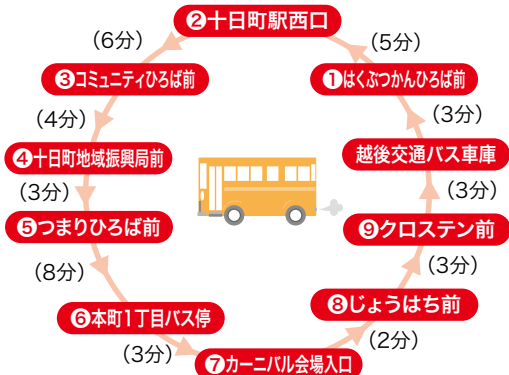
❷十日町駅西口

（6分）

（5分）

❸コミュニティひろば前

❶はくぶつかんひろば前

（4分）

（3分）

❹十日町地域振興局前

越後交通バス車庫

（3分）

（3分）

❺つまりひろば前

❾クロステン前

（8分）

（3分）

❻本町1丁目バス停

❽じょうはち前

（3分）

（2分）

❼カーニバル会場入口